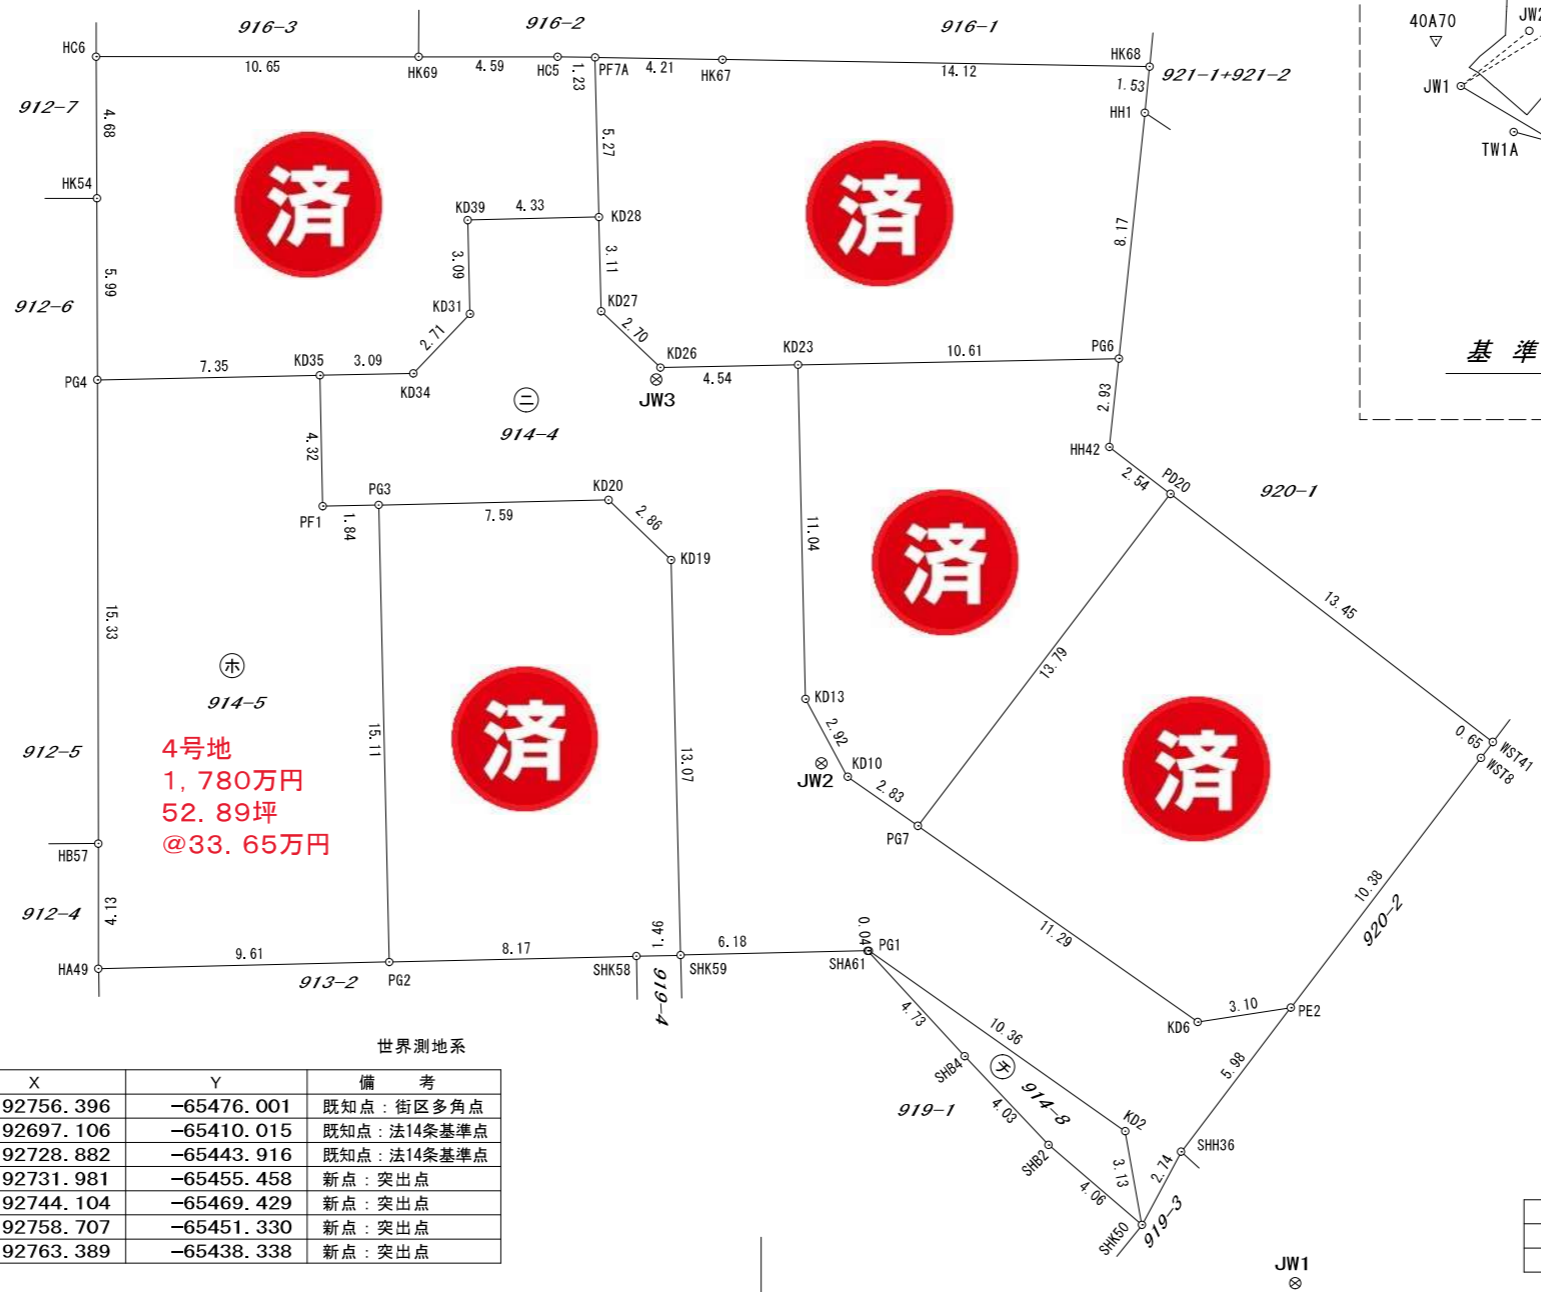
916−3
916−2
916−1
HC6
10.65
HK69
4.59
HC5
1.23
PF7A
4.21
HK67
14.12
HK68
921−1+921−2
1.53
HH1
912−7
4.68
HK54
済
済
KD39
4.33
KD28
5.27
3.11
3.09
8.17
5.99
912−6
KD31
KD27
2.71
2.70
KD35
3.09
KD26
KD23
10.61
PG6
PG4
7.35
KD34
4.54
JW3
㊁
914−4
2.93
4.32
HH42
PG3
KD20
2.54
PD20
920−1
PF1
1.84
7.59
2.86
KD19
11.04
済
15.33
13.45
13.79
㋭
914−5
KD13
15.11
13.07
912−5
4号地
1，780万円
52．89坪
@33．65万円
済
2.92
済
0.65
WST41
WST8
JW2
KD10
2.83
PG7
HB57
10.38
920−2
912−4
4.13
11.29
1.46
0.04
PG1
HA49
9.61
8.17
6.18
SHA61
913−2
PG2
SHK58
SHK59
919−4
4.73
10.36
3.10
KD6
PE2
世界測地系
5.98
SHB4
㋠
914−8
919−1
4.03
KD2
SHB2
3.13
2.14
SHH36
4.06
SHK50
919−3
JW1
40A70
JW2
JW1
TW1A
基 準

| X | Y | 備 考 |
|---|---|---|
| 92756.396 | −65476.001 | 既知点：街区多角点 |
| 92697.106 | −65410.015 | 既知点：法14条基準点 |
| 92728.882 | −65443.916 | 既知点：法14条基準点 |
| 92731.981 | −65455.458 | 新点：突出点 |
| 92744.104 | −65469.429 | 新点：突出点 |
| 92758.707 | −65451.330 | 新点：突出点 |
| 92763.389 | −65438.338 | 新点：突出点 |